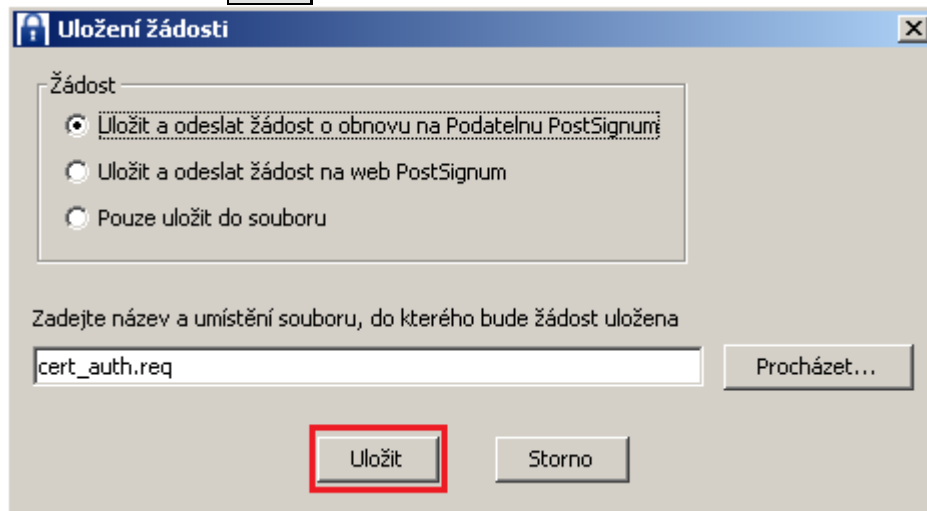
Uložení žádosti

Žádost

Uložit a odeslat žádost o obnovu na Podatelnu PostSignum

Uložit a odeslat žádost na web PostSignum

Pouze uložit do souboru

Zadejte název a umístění souboru, do kterého bude žádost uložena

cert_auth.req

Procházet...

Uložit

Storno